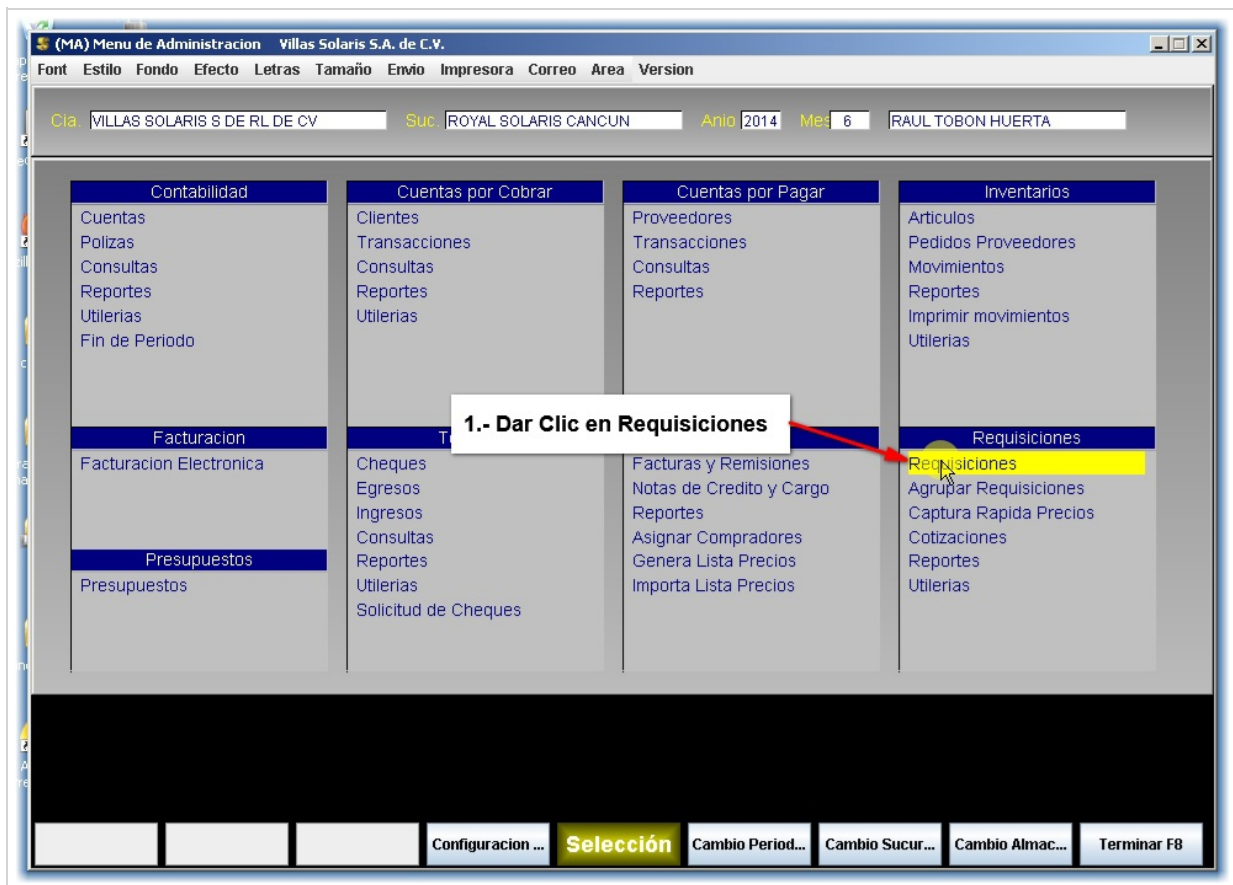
(MA) Menu de Administracion Villas Solaris S.A. de C.V.

Font Estilo Fondo Efecto Letras Tamaño Envio Impresora Correo Area Version

Cia. VILLAS SOLARIS S DE RL DE CV Suc. ROYAL SOLARIS CANCUN Anio 2014 Mes 6 RAUL TOBON HUERTA

Contabilidad
Cuentas
Polizas
Consultas
Reportes
Utilerias
Fin de Periodo

Cuentas por Cobrar
Clientes
Transacciones
Consultas
Reportes
Utilerias

Cuentas por Pagar
Proveedores
Transacciones
Consultas
Reportes

Inventarios
Articulos
Pedidos Proveedores
Movimientos
Reportes
Imprimir movimientos
Utilerias

1.- Dar Clic en Requisiciones

Facturacion
Facturacion Electronica

Presupuestos
Presupuestos

T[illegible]
Cheques
Egresos
Ingresos
Consultas
Reportes
Utilerias
Solicitud de Cheques

Facturas y Remisiones
Notas de Credito y Cargo
Reportes
Asignar Compradores
Genera Lista Precios
Importa Lista Precios

Requisiciones
Requisiciones
Agrupar Requisiciones
Captura Rapida Precios
Cotizaciones
Reportes
Utilerias

Configuracion ... Selección Cambio Period... Cambio Sucur... Cambio Almac... Terminar F8